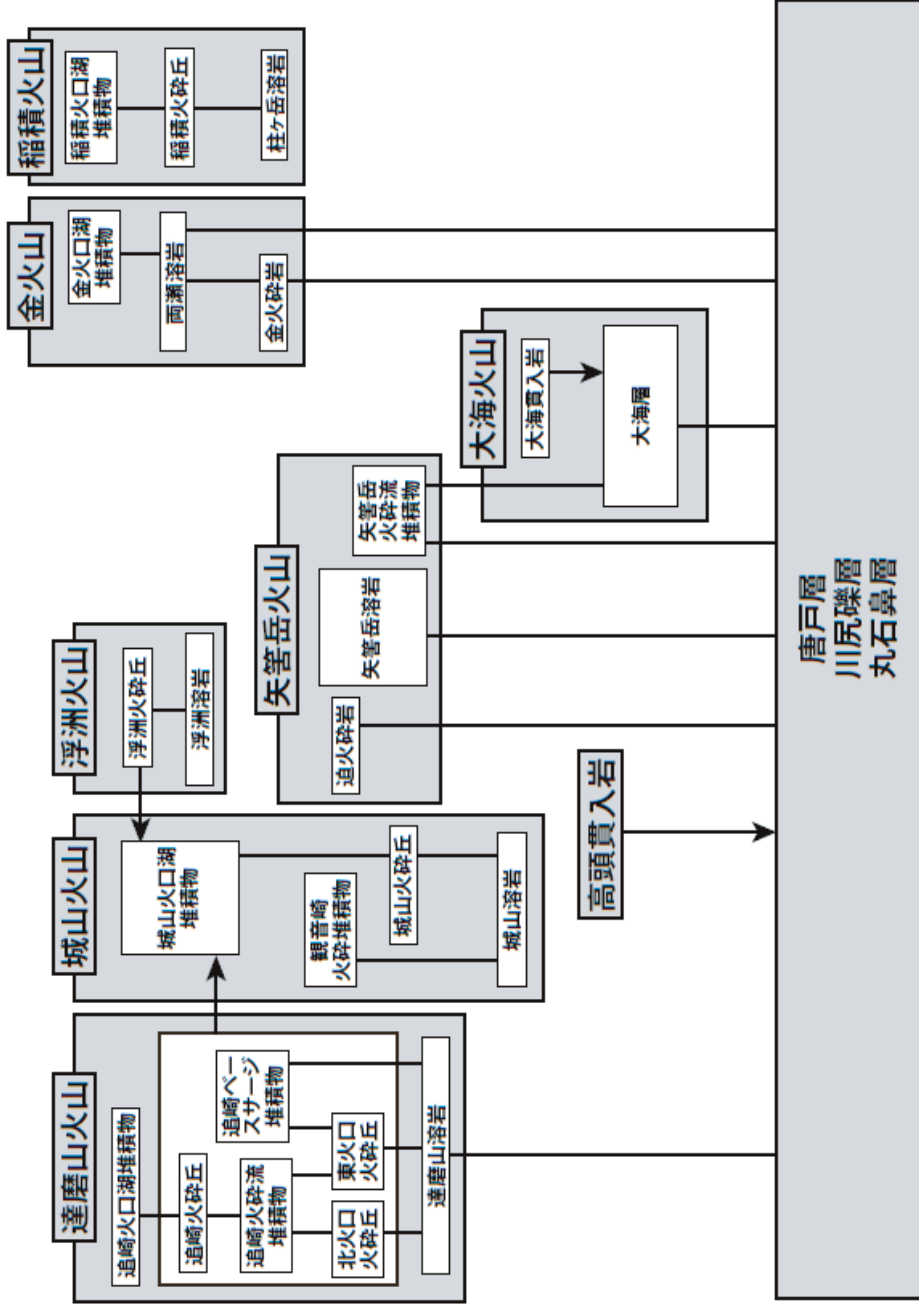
稲積火山
稲積火口湖堆積物
稲積火砕丘
柱ヶ岳溶岩

金火山
金火口湖堆積物
両瀬溶岩
金火砕岩

大海火山
大海貫入岩
大海層

矢筈岳火山
矢筈岳火砕流堆積物
矢筈岳溶岩
迫火砕岩

浮洲火山
浮洲火砕丘
浮洲溶岩

城山火山
城山火口湖堆積物
観音崎火砕堆積物
城山火砕丘
城山溶岩

高頭貫入岩

達磨山火山
追崎火口湖堆積物
追崎火砕丘
追崎火砕流堆積物
北火口火砕丘
追崎ベースサージ堆積物
東火口火砕丘
達磨山溶岩

唐戸層
川尻礫層
丸石鼻層